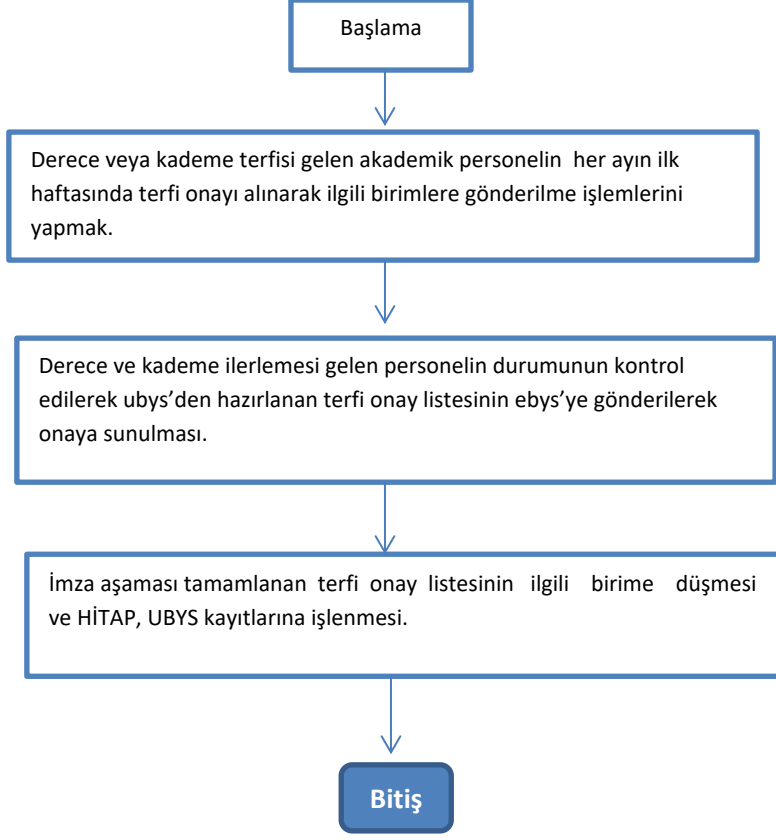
Başlama

Derece veya kademe terfisi gelen akademik personelin her ayın ilk haftasında terfi onayı alınarak ilgili birimlere gönderilme işlemlerini yapmak.

Derece ve kademe ilerlemesi gelen personelin durumunun kontrol edilerek ubys'den hazırlanan terfi onay listesinin ebys'ye gönderilerek onaya sunulması.

İmza aşaması tamamlanan terfi onay listesinin ilgili birime düşmesi ve HİTAP, UBYS kayıtlarına işlenmesi.

Bitiş